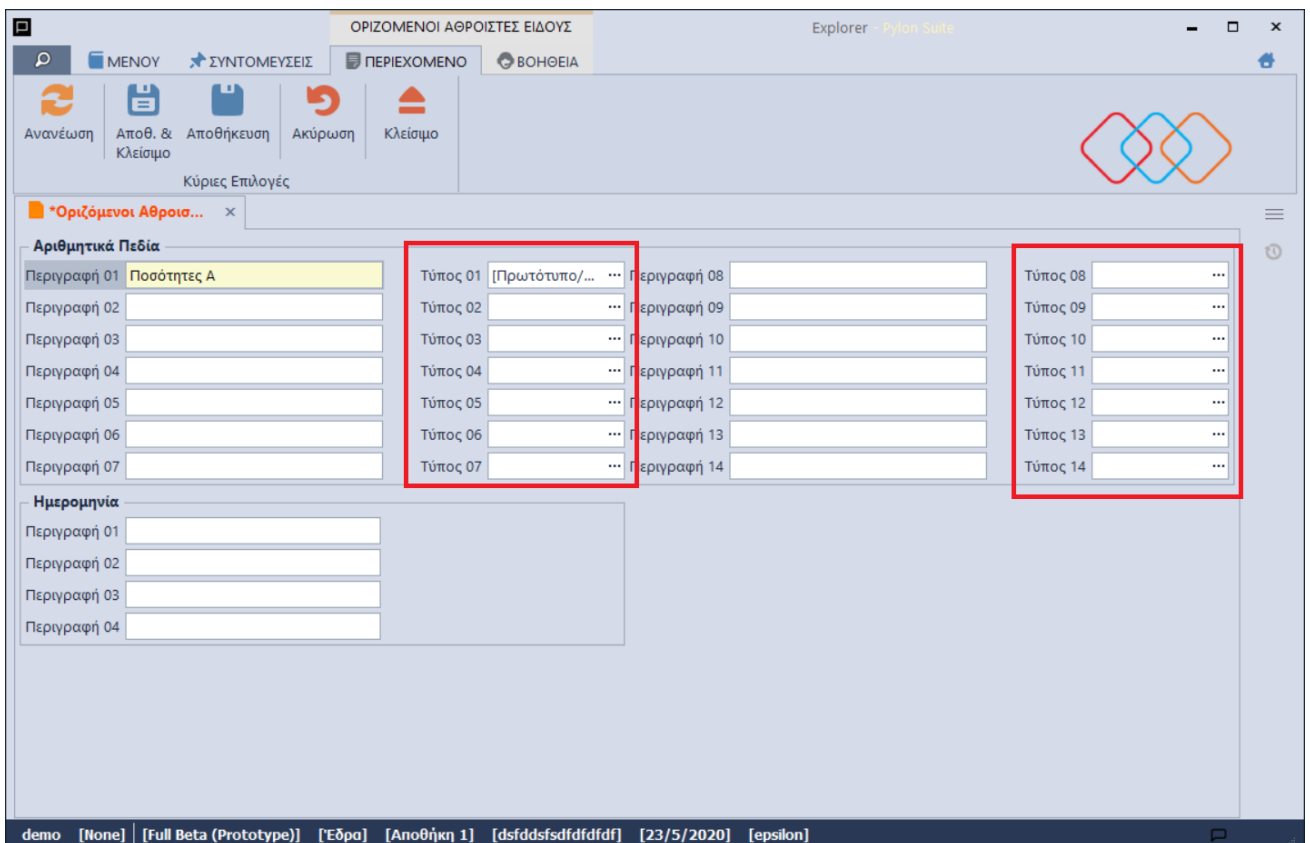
ΟΡΙΖΟΜΕΝΟΙ ΑΘΡΟΙΣΤΕΣ ΕΙΔΟΥΣ

Explorer - Pylon Suite

ΜΕΝΟΥ ΣΥΝΤΟΜΕΥΣΕΙΣ ΠΕΡΙΕΧΟΜΕΝΟ ΒΟΗΘΕΙΑ

Ανανέωση Αποθ. & Κλείσιμο Αποθήκευση Ακύρωση Κλείσιμο

Κύριες Επιλογές

*Οριζόμενοι Αθροισ...

Αριθμητικά Πεδία

Περιγραφή 01 Ποσότητες Α
Περιγραφή 02
Περιγραφή 03
Περιγραφή 04
Περιγραφή 05
Περιγραφή 06
Περιγραφή 07

Τύπος 01 [Πρωτότυπο/...
Τύπος 02
Τύπος 03
Τύπος 04
Τύπος 05
Τύπος 06
Τύπος 07

Περιγραφή 08
Περιγραφή 09
Περιγραφή 10
Περιγραφή 11
Περιγραφή 12
Περιγραφή 13
Περιγραφή 14

Τύπος 08
Τύπος 09
Τύπος 10
Τύπος 11
Τύπος 12
Τύπος 13
Τύπος 14

Ημερομηνία

Περιγραφή 01
Περιγραφή 02
Περιγραφή 03
Περιγραφή 04

demo [None] [Full Beta (Prototype)] ['Εδρα] [Αποθήκη 1] [dsfddsfsdfdfdfdf] [23/5/2020] [epsilon]